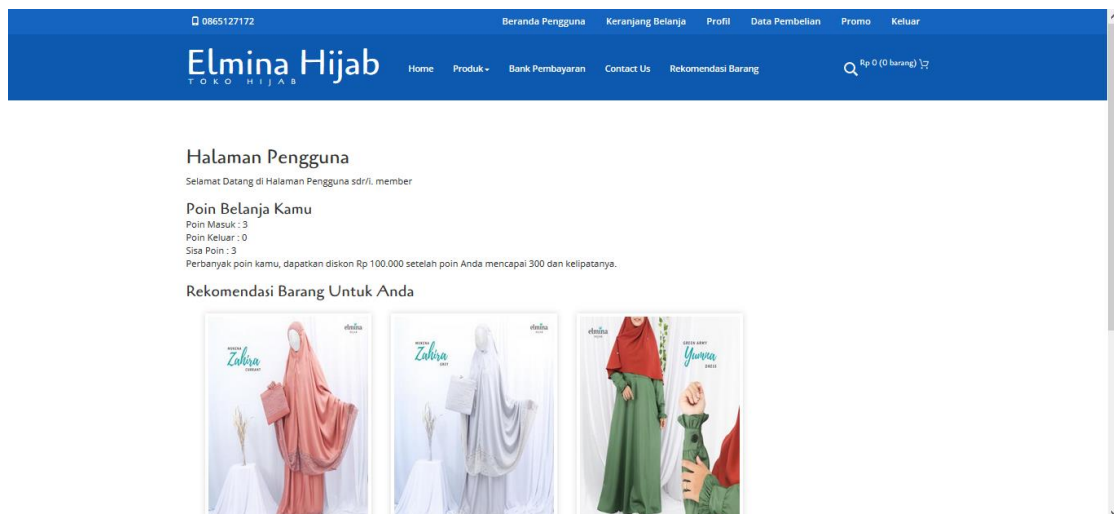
0865127172

Beranda Pengguna Keranjang Belanja Profil Data Pembelian Promo Keluar

Elmina Hijab
TOKO HIJAB

Home Produk Bank Pembayaran Contact Us Rekomendasi Barang

Rp 0 (0 barang)

Halaman Pengguna

Selamat Datang di Halaman Pengguna sdr/i. member

Poin Belanja Kamu

Poin Masuk : 3
Poin Keluar : 0
Sisa Poin : 3
Perbanyak poin kamu, dapatkan diskon Rp 100.000 setelah poin Anda mencapai 300 dan kelipatanya.

Rekomendasi Barang Untuk Anda

elmina
Zahira

elmina
Zahira

elmina
Yumna